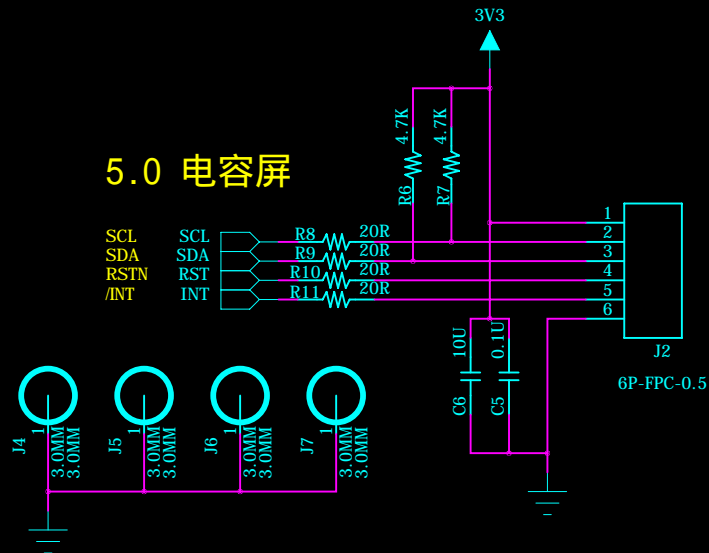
3V3

4.7K
4.7K
R6
R7

5.0 电容屏

SCL SCL
SDA SDA
RSTN RST
/INT INT

R8 20R
R9 20R
R10 20R
R11 20R

1
2
3
4
5
6

J2
6P-FPC-0.5

10U
0.1U
C6
C5

J4 1 3.0MM 3.0MM
J5 1 3.0MM 3.0MM
J6 1 3.0MM 3.0MM
J7 1 3.0MM 3.0MM